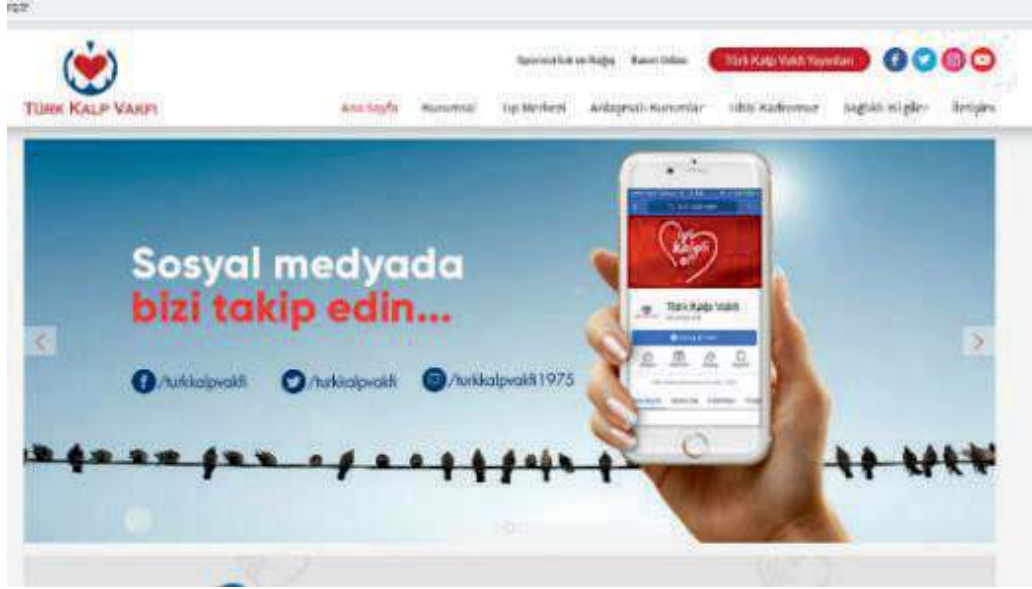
TÜRK KALP VAKFI

Sponsorluk ve Bağış Basın Odası Türk Kalp Vakfı Yayınları

Ana Sayfa Kurumsal Tıp Merkezi Anlaşmalı Kurumlar Hekim Kadromuz Sağlık Bilgileri İletişim

Sosyal medyada bizi takip edin...

/turkkalpvakfi /turkkalpvakfi /turkkalpvakfi1975

Türk Kalp Vakfı